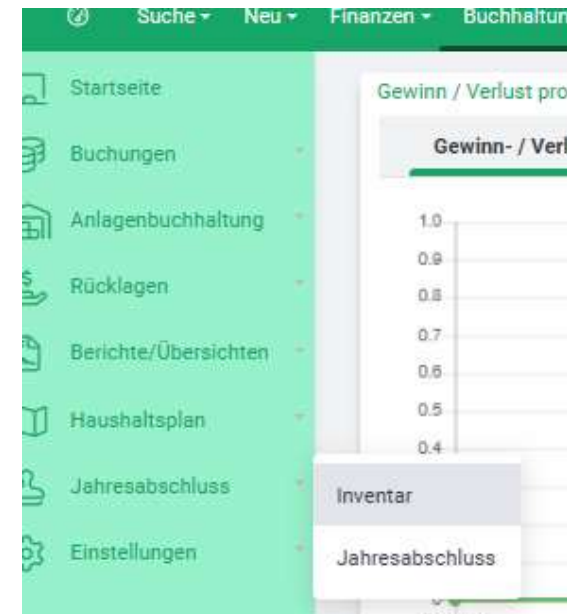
Suche ▾ Neu ▾ Finanzen ▾ Buchhaltun

Startseite
Buchungen
Anlagenbuchhaltung
Rücklagen
Berichte/Übersichten
Haushaltsplan
Jahresabschluss
Einstellungen

Gewinn / Verlust pro

Gewinn- / Verl

1.0
0.9
0.8
0.7
0.6
0.5
0.4

Inventar
Jahresabschluss